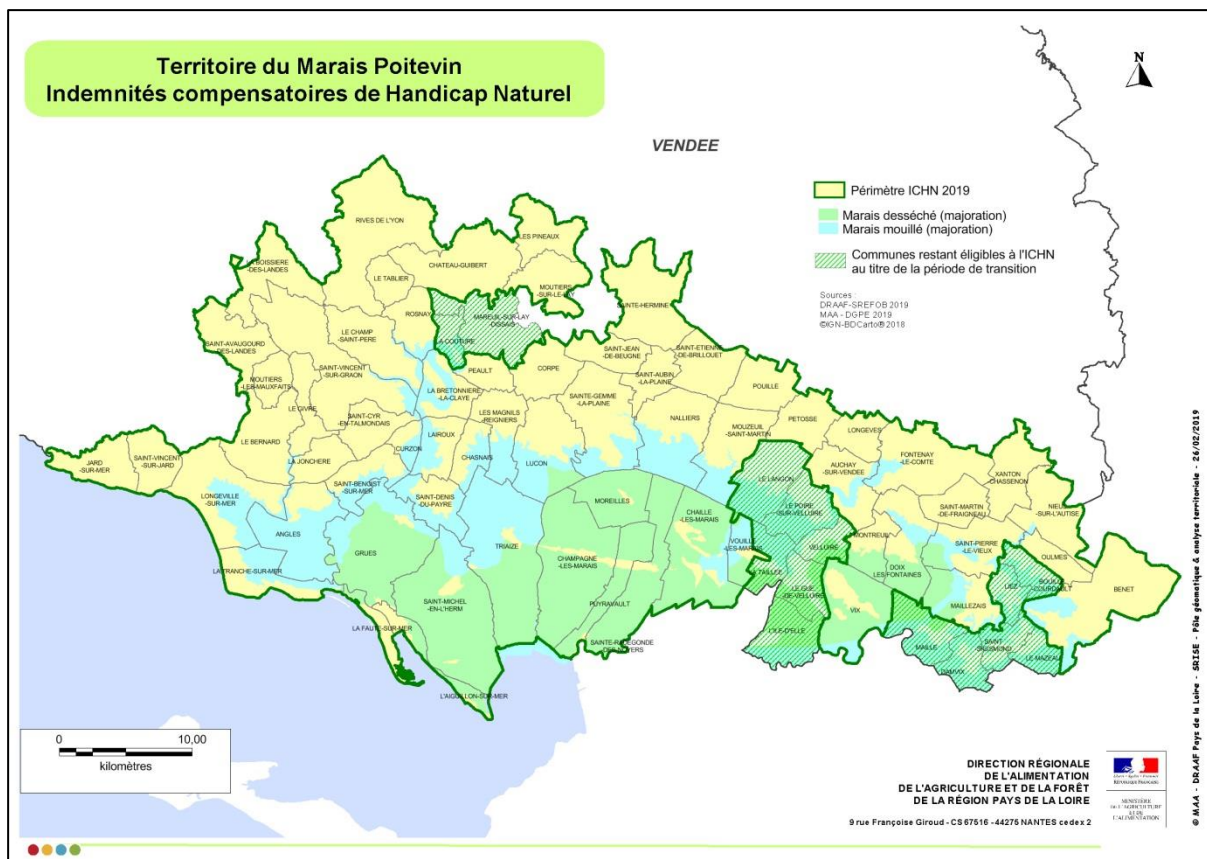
Territoire du Marais Poitevin
Indemnités compensatoires de Handicap Naturel

VENDEE

Périmètre ICHN 2019
Marais desséché (majoration)
Marais mouillé (majoration)
Communes restant éligibles à l'ICHN au titre de la période de transition

Sources :
DRAAF-SREFOB 2019
MAA - DGPE 2019
©IGN-BDCarto® 2018

RIVES DE L'YON
LES PINEAUX
LA BOISSIERE-DES-LANDES
CHATEAU-GUIBERT
LE TABLIER
MOUTIERS-SUR-LE-LAY
ROSNAY
MAREUIL-SUR-LAY-DISSAIS
SAINTE-HERMINE
LE CHAMP-SAINT-PERE
LA COUTURE
SAINT-AVAUGOURD-DES-LANDES
SAINT-JEAN-DE-BEUGNE
SAINT-ETIENNE-DE-BRILLOUET
PEAULT
CORPE
MOUTIERS-LES-MAUXFAITS
SAINT-VINCENT-SUR-GRAON
SAINT-AUBIN-LA-PLAINE
POUILLE
LA BRETONNIERE-LA-CLAYE
LE GIVRE
SAINTE-GEMME-LA-PLAINE
LES MAGNILS-REIGNIERS
NALLIERS
SAINT-CYR-EN-TALMONDAIS
MOUZEUIL-SAINT-MARTIN
PETOSSE
LONGEVES
LE BERNARD
LAIROUX
CURZON
FONTENAY-LE-COMTE
JARD-SUR-MER
SAINT-VINCENT-SUR-JARD
LA JONCHERE
CHASNAIS
LUCON
AUCHAY-SUR-VENDEE
XANTON-CHASSENON
LE LANGON
SAINT-BENOIST-SUR-MER
LONGEVILLE-SUR-MER
SAINT-DENIS-DU-PAYRE
MOREILLES
CHAILLE-LES-MARAIS
LE POIRE-SUR-VELLUIRE
SAINT-MARTIN-DE-FRAIGNEAU
NIEUL-SUR-L'AUTISE
MONTREUIL
SAINT-PIERRE-LE-VIEUX
ANGLES
GRUES
TRIAIZE
VOUILLE-LES-MARAIS
VELLUIRE
OULMES
CHAMPAGNE-LES-MARAIS
DOIX LES FONTAINES
LIEZ
BOUILLE-COURDAULT
LA TRANCHE-SUR-MER
LA TAILLEE
LE GUE-DE-VELLUIRE
BENET
MAILLEZAIS
SAINT-MICHEL-EN-L'HERM
VIX
PUYRAVAULT
L'ILE-D'ELLE
SAINT-SIGISMOND
LA FAUTE-SUR-MER
SAINTE-RADEGONDE-DES-NOYERS
MAILLE
LE MAZEAU
DAMVIX
L'AIGUILLON-SUR-MER

0 10,00
kilomètres

DIRECTION RÉGIONALE DE L'ALIMENTATION DE L'AGRICULTURE ET DE LA FORÊT DE LA RÉGION PAYS DE LA LOIRE
9 rue Françoise Giroud - CS 67516 - 44275 NANTES cedex 2

MINISTÈRE DE L'AGRICULTURE ET DE L'ALIMENTATION

© MAA - DRAAF Pays de la Loire - SRISE - Pôle géomatique & analyse territoriale - 26/02/2019